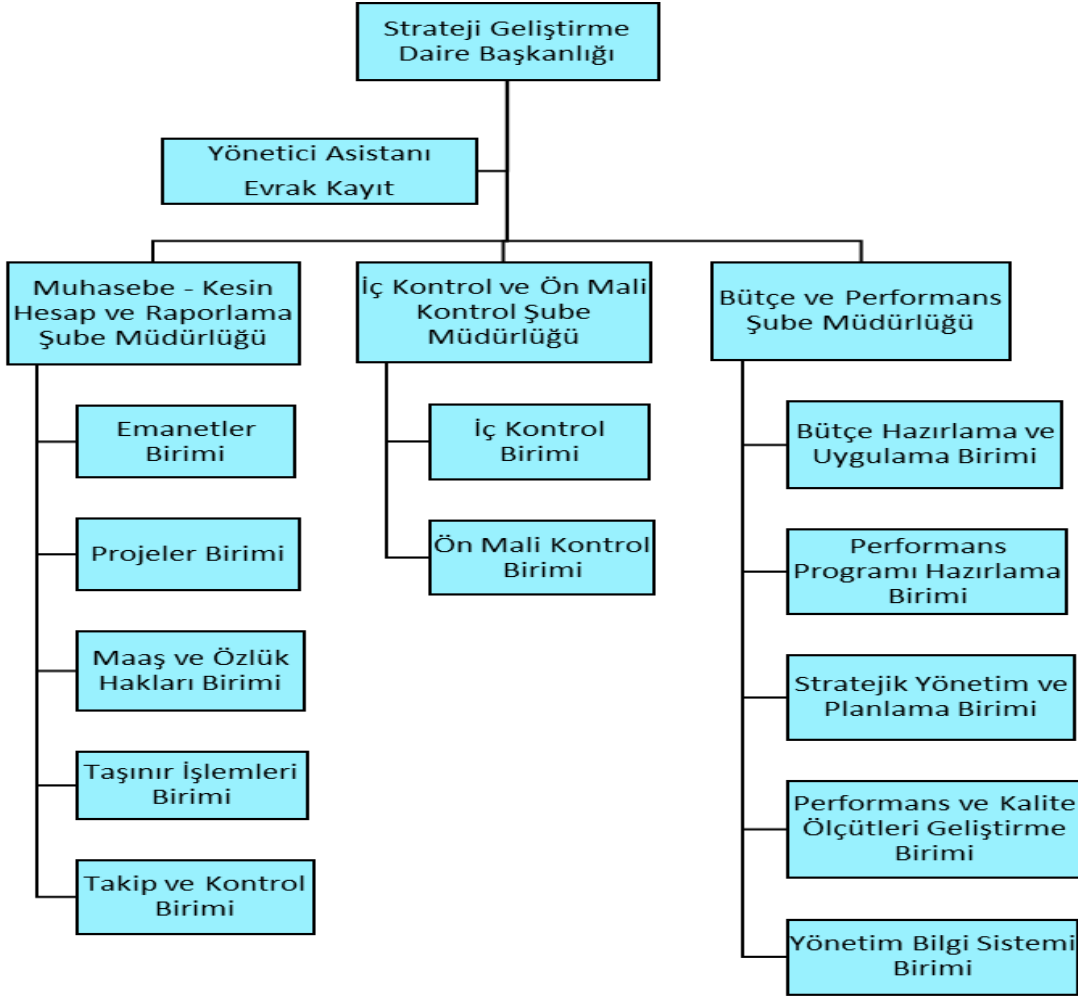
Strateji Geliştirme Daire Başkanlığı

Yönetici Asistanı
Evrak Kayıt

Muhasebe - Kesin Hesap ve Raporlama Şube Müdürlüğü

Emanetler Birimi

Projeler Birimi

Maaş ve Özlük Hakları Birimi

Taşınır İşlemleri Birimi

Takip ve Kontrol Birimi

İç Kontrol ve Ön Mali Kontrol Şube Müdürlüğü

İç Kontrol Birimi

Ön Mali Kontrol Birimi

Bütçe ve Performans Şube Müdürlüğü

Bütçe Hazırlama ve Uygulama Birimi

Performans Programı Hazırlama Birimi

Stratejik Yönetim ve Planlama Birimi

Performans ve Kalite Ölçütleri Geliştirme Birimi

Yönetim Bilgi Sistemi Birimi